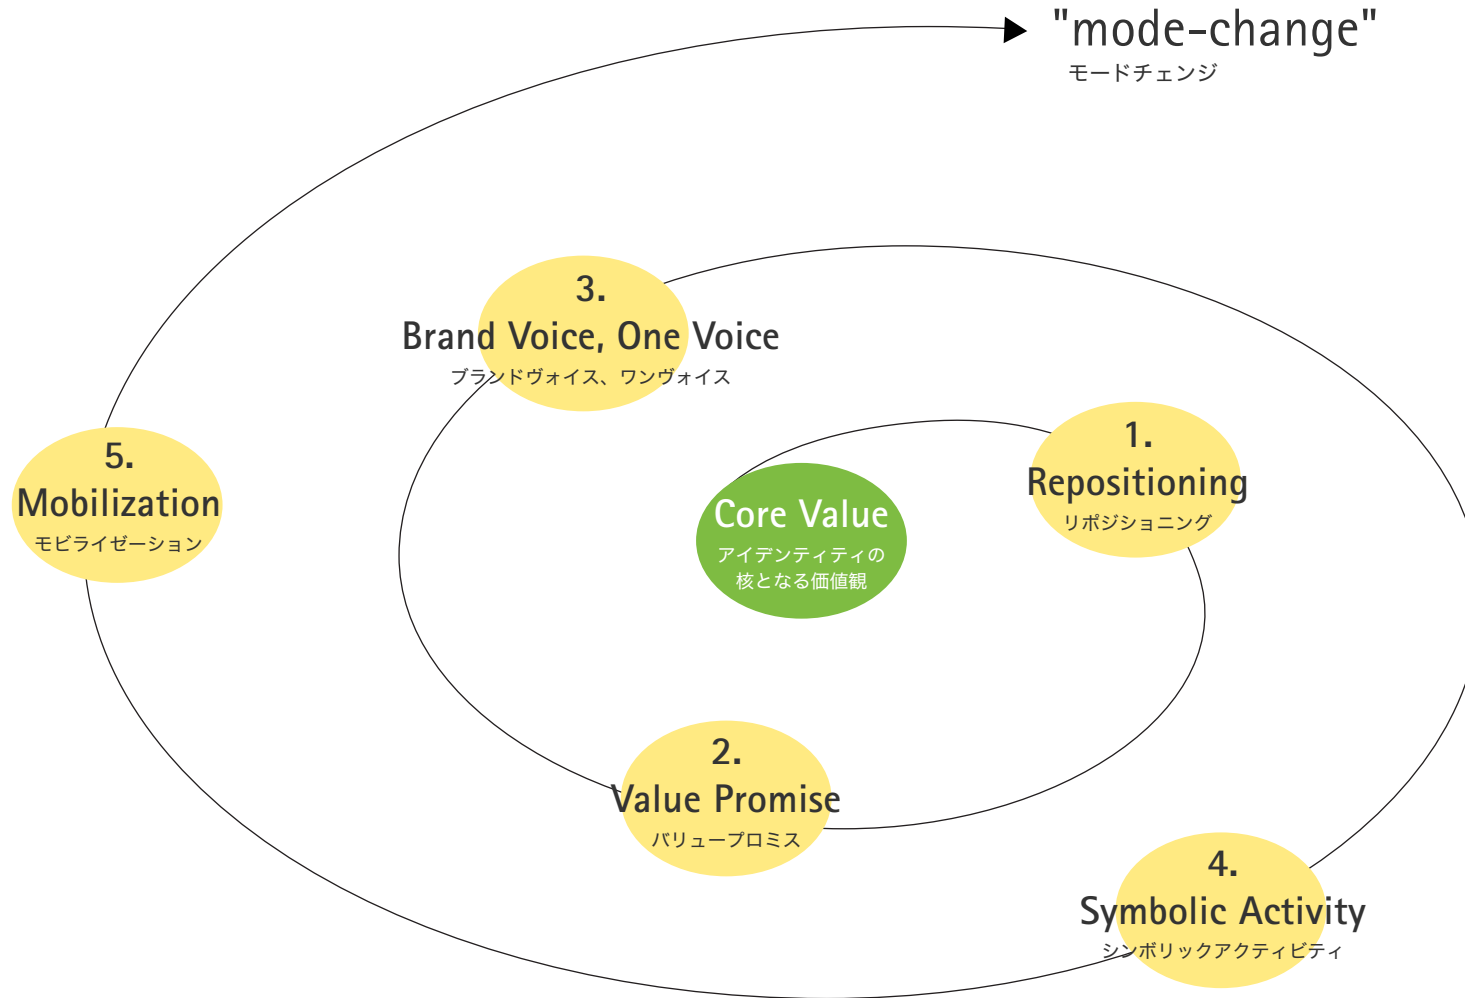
"mode-change"
モードチェンジ

3.
Brand Voice, One Voice
ブランドヴォイス、ワンヴォイス

1.
Repositioning
リポジショニング

5.
Mobilization
モビライゼーション

Core Value
アイデンティティの核となる価値観

2.
Value Promise
バリュープロミス

4.
Symbolic Activity
シンボリックアクティビティ